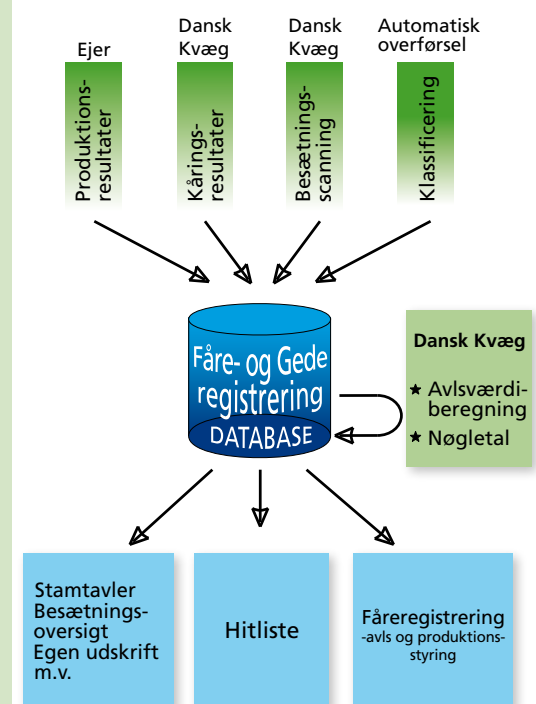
Ejer

Dansk Kvæg

Dansk Kvæg

Automatisk overførsel

Produktionsresultater

Kåringsresultater

Besætningsscanning

Klassificering

Fåre- og Gede registrering

DATABASE

Dansk Kvæg

★ Avlsværdiberegning

★ Nøgletal

Stamtavler
Besætningsoversigt
Egen udskrift
m.v.

Hitliste

Fåreregistrering
-avls og produktionsstyring